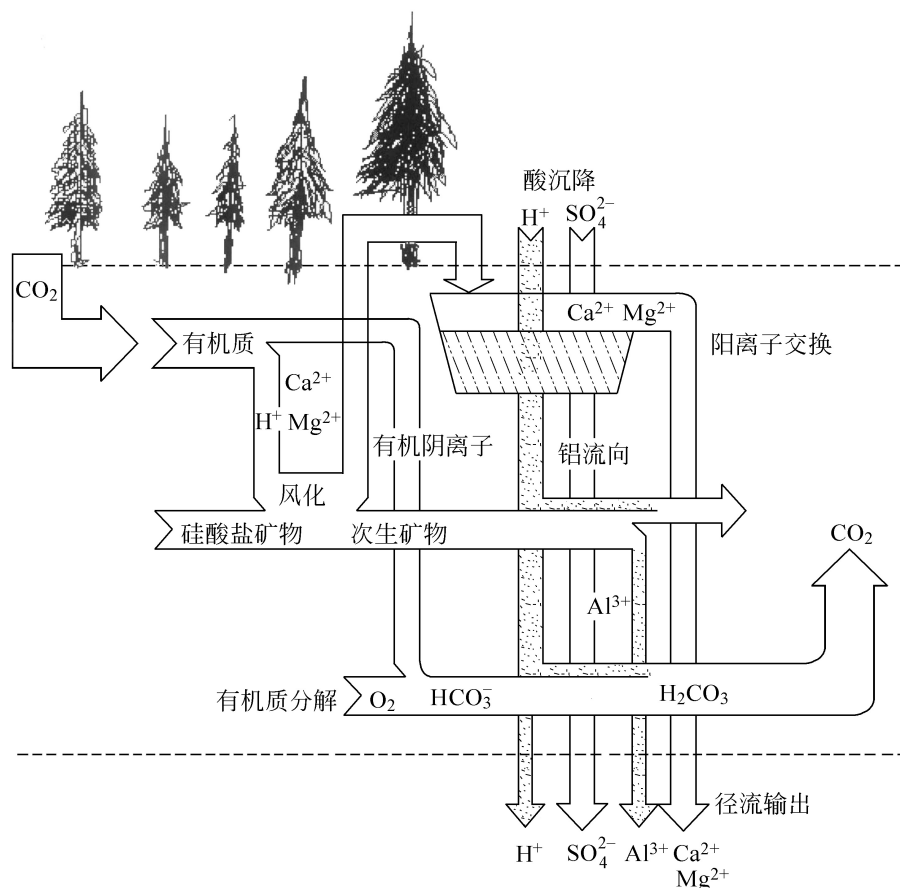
酸沉降
$H^+$ $SO_4^{2-}$
$CO_2$
$Ca^{2+}$ $Mg^{2+}$
有机质
阳离子交换
$Ca^{2+}$
$H^+$ $Mg^{2+}$
有机阴离子
铝流向
风化
硅酸盐矿物
次生矿物
$CO_2$
$Al^{3+}$
有机质分解
$O_2$
$HCO_3^-$
$H_2CO_3$
径流输出
$H^+$ $SO_4^{2-}$ $Al^{3+}$ $Ca^{2+}$ $Mg^{2+}$